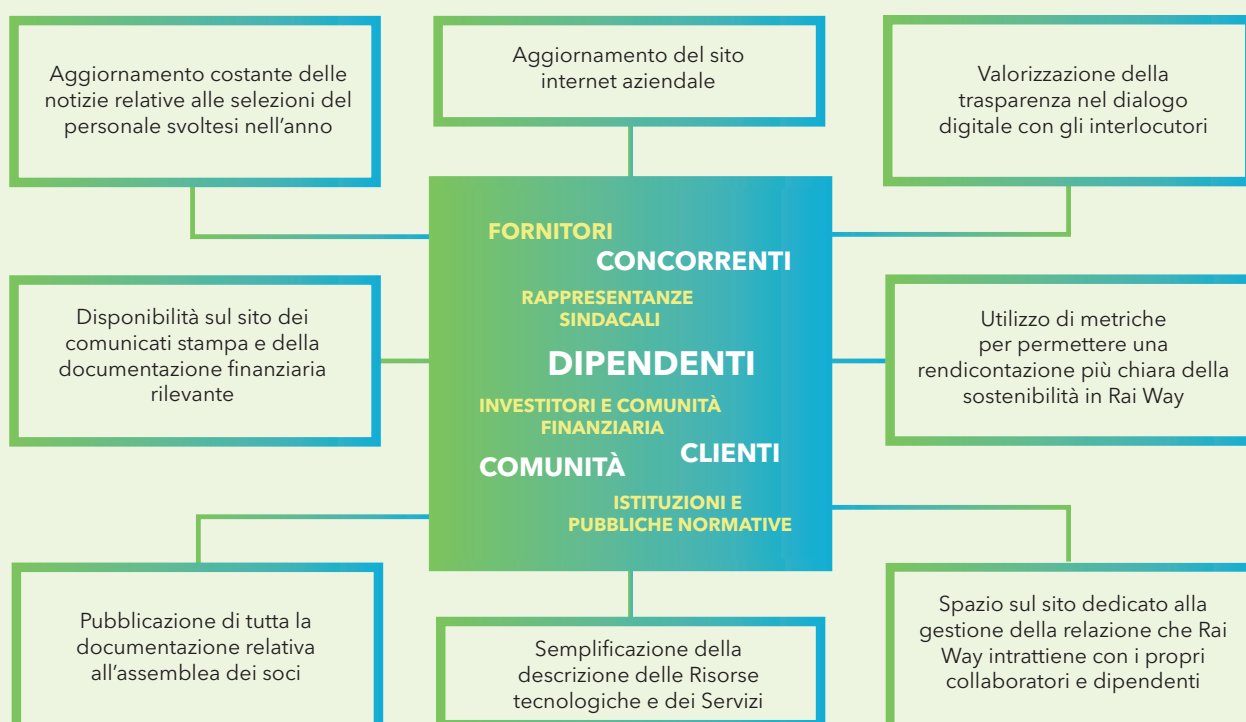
Aggiornamento costante delle notizie relative alle selezioni del personale svoltesi nell'anno

Aggiornamento del sito internet aziendale

Valorizzazione della trasparenza nel dialogo digitale con gli interlocutori

FORNITORI

CONCORRENTI

RAPPRESENTANZE SINDACALI

DIPENDENTI

INVESTITORI E COMUNITÀ FINANZIARIA

CLIENTI

COMUNITÀ

ISTITUZIONI E PUBBLICHE NORMATIVE

Disponibilità sul sito dei comunicati stampa e della documentazione finanziaria rilevante

Utilizzo di metriche per permettere una rendicontazione più chiara della sostenibilità in Rai Way

Pubblicazione di tutta la documentazione relativa all'assemblea dei soci

Semplificazione della descrizione delle Risorse tecnologiche e dei Servizi

Spazio sul sito dedicato alla gestione della relazione che Rai Way intrattiene con i propri collaboratori e dipendenti